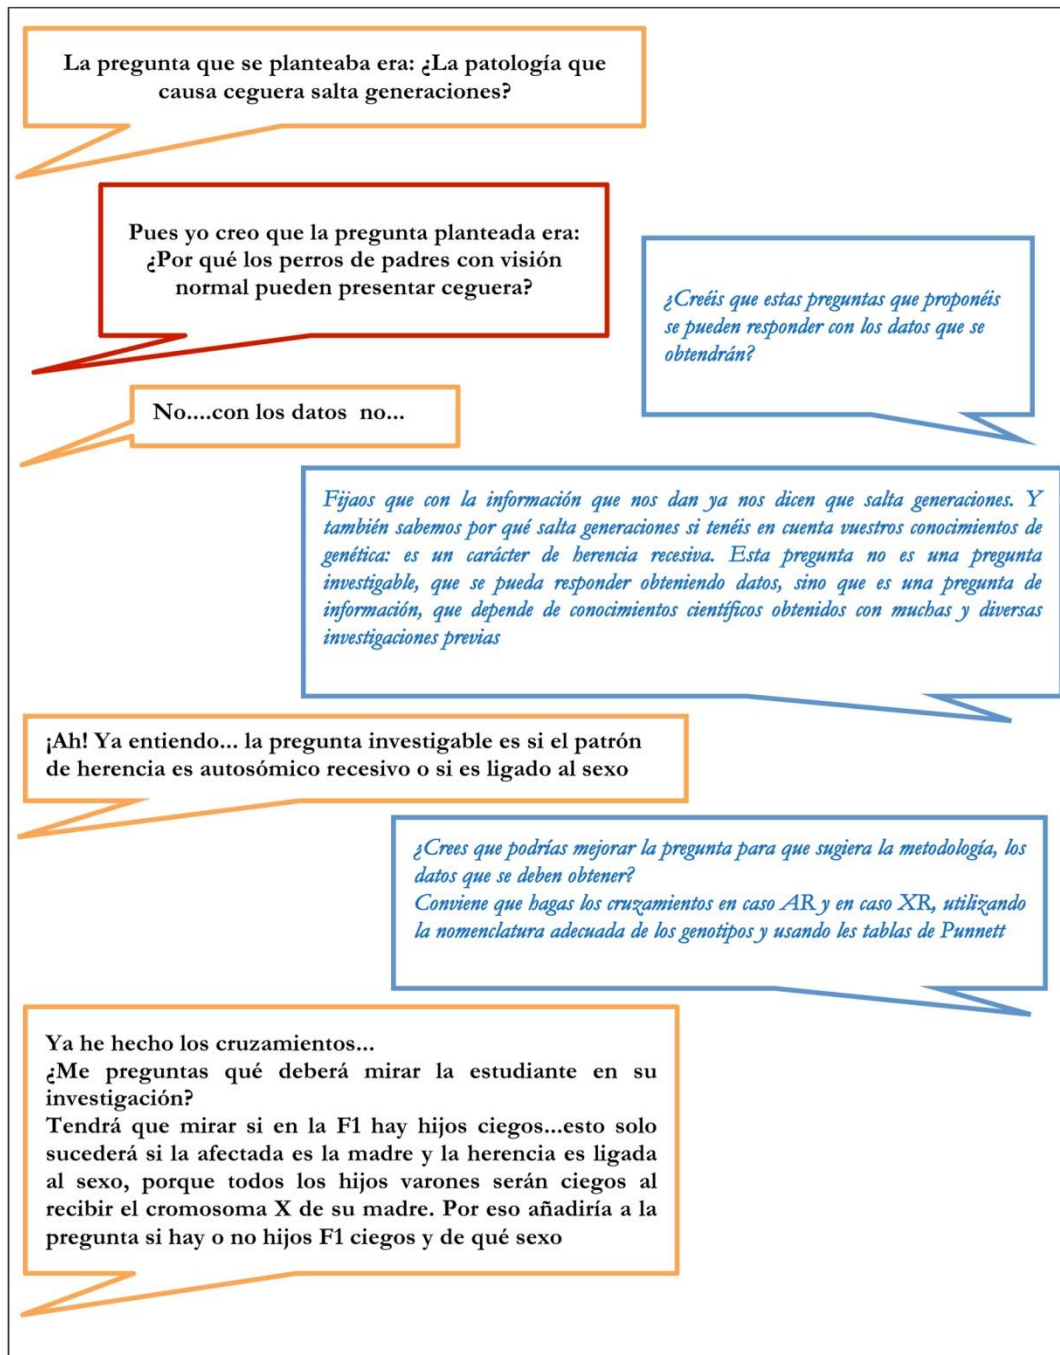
La pregunta que se planteaba era: ¿La patología que causa ceguera salta generaciones?

Pues yo creo que la pregunta planteada era: ¿Por qué los perros de padres con visión normal pueden presentar ceguera?

¿Creéis que estas preguntas que proponéis se pueden responder con los datos que se obtendrán?

No....con los datos no...

Fijaos que con la información que nos dan ya nos dicen que salta generaciones. Y también sabemos por qué salta generaciones si tenéis en cuenta vuestros conocimientos de genética: es un carácter de herencia recesiva. Esta pregunta no es una pregunta investigable, que se pueda responder obteniendo datos, sino que es una pregunta de información, que depende de conocimientos científicos obtenidos con muchas y diversas investigaciones previas

¡Ah! Ya entiendo... la pregunta investigable es si el patrón de herencia es autosómico recesivo o si es ligado al sexo

¿Crees que podrías mejorar la pregunta para que sugiera la metodología, los datos que se deben obtener?
Conviene que hagas los cruzamientos en caso AR y en caso XR, utilizando la nomenclatura adecuada de los genotipos y usando les tablas de Punnett

Ya he hecho los cruzamientos...
¿Me preguntas qué deberá mirar la estudiante en su investigación?
Tendrá que mirar si en la F1 hay hijos ciegos...esto solo sucederá si la afectada es la madre y la herencia es ligada al sexo, porque todos los hijos varones serán ciegos al recibir el cromosoma X de su madre. Por eso añadiría a la pregunta si hay o no hijos F1 ciegos y de qué sexo